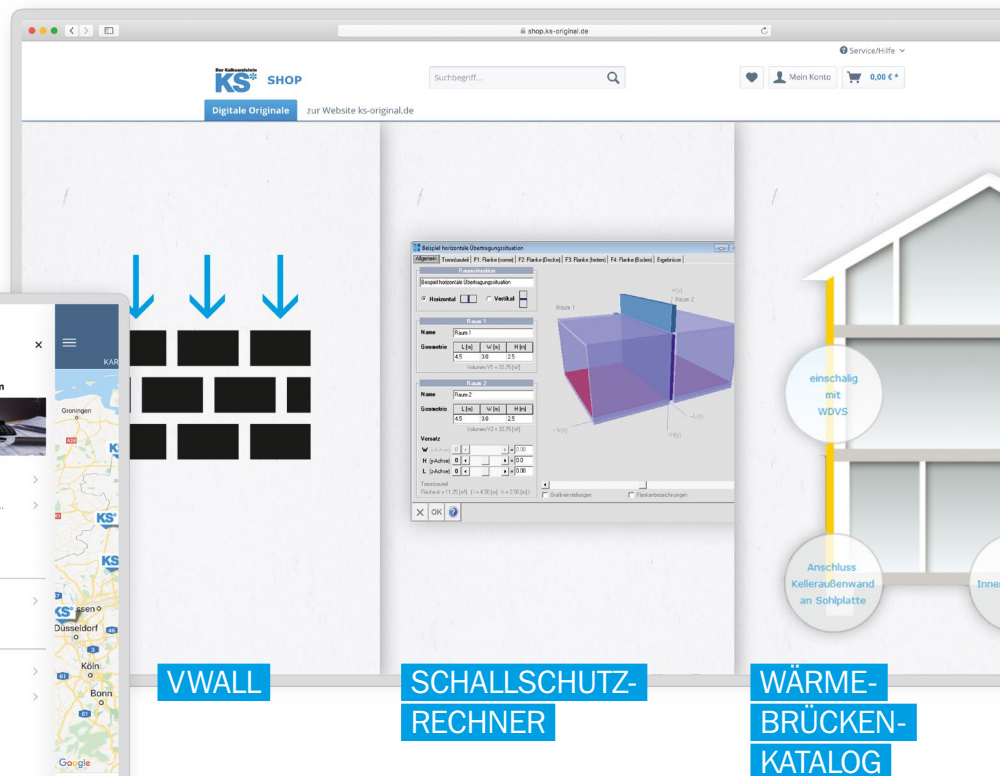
shop.ks-original.de

Service/Hilfe

Der Kalksandstein KS SHOP

Suchbegriff...

Mein Konto

0,00 € *

Digitale Originale

zur Website ks-original.de

Beispiel horizontale Übertragungssituation

Allgemein | Trennbauteil | F1: Flanke (vorne) | F2: Flanke (Decke) | F3: Flanke (hinten) | F4: Flanke (Boden) | Ergebnisse

Raumsituation

Beispiel horizontale Übertragungssituation

Horizontal

Vertikal

Raum 1

Name Raum 1

Geometrie L [m] W [m] H [m]

4.5 3.8 2.5

Volumen V1 = 33.75 [m³]

Raum 2

Name Raum 2

Geometrie L [m] W [m] H [m]

4.5 3.8 2.5

Volumen V2 = 33.75 [m³]

Versatz

W

H (z-Achse) 0

L (y-Achse) 0

0.00

0.0

0.00

Trennbauteil

Fläche A = 11.25 [m²] l = 4.50 [m] h = 2.50 [m]

Raum 1

Raum 2

H(z)

L(y)

W(x)

Grafikeinstellungen

Flankenbezeichnungen

OK

Groningen

Essen

Düsseldorf

Köln

Bonn

Google

KAR

einschalig mit WDVS

Anschluss Kelleraußenwand an Sohlplatte

Inne

VWALL

SCHALLSCHUTZ-RECHNER

WÄRME-BRÜCKEN-KATALOG